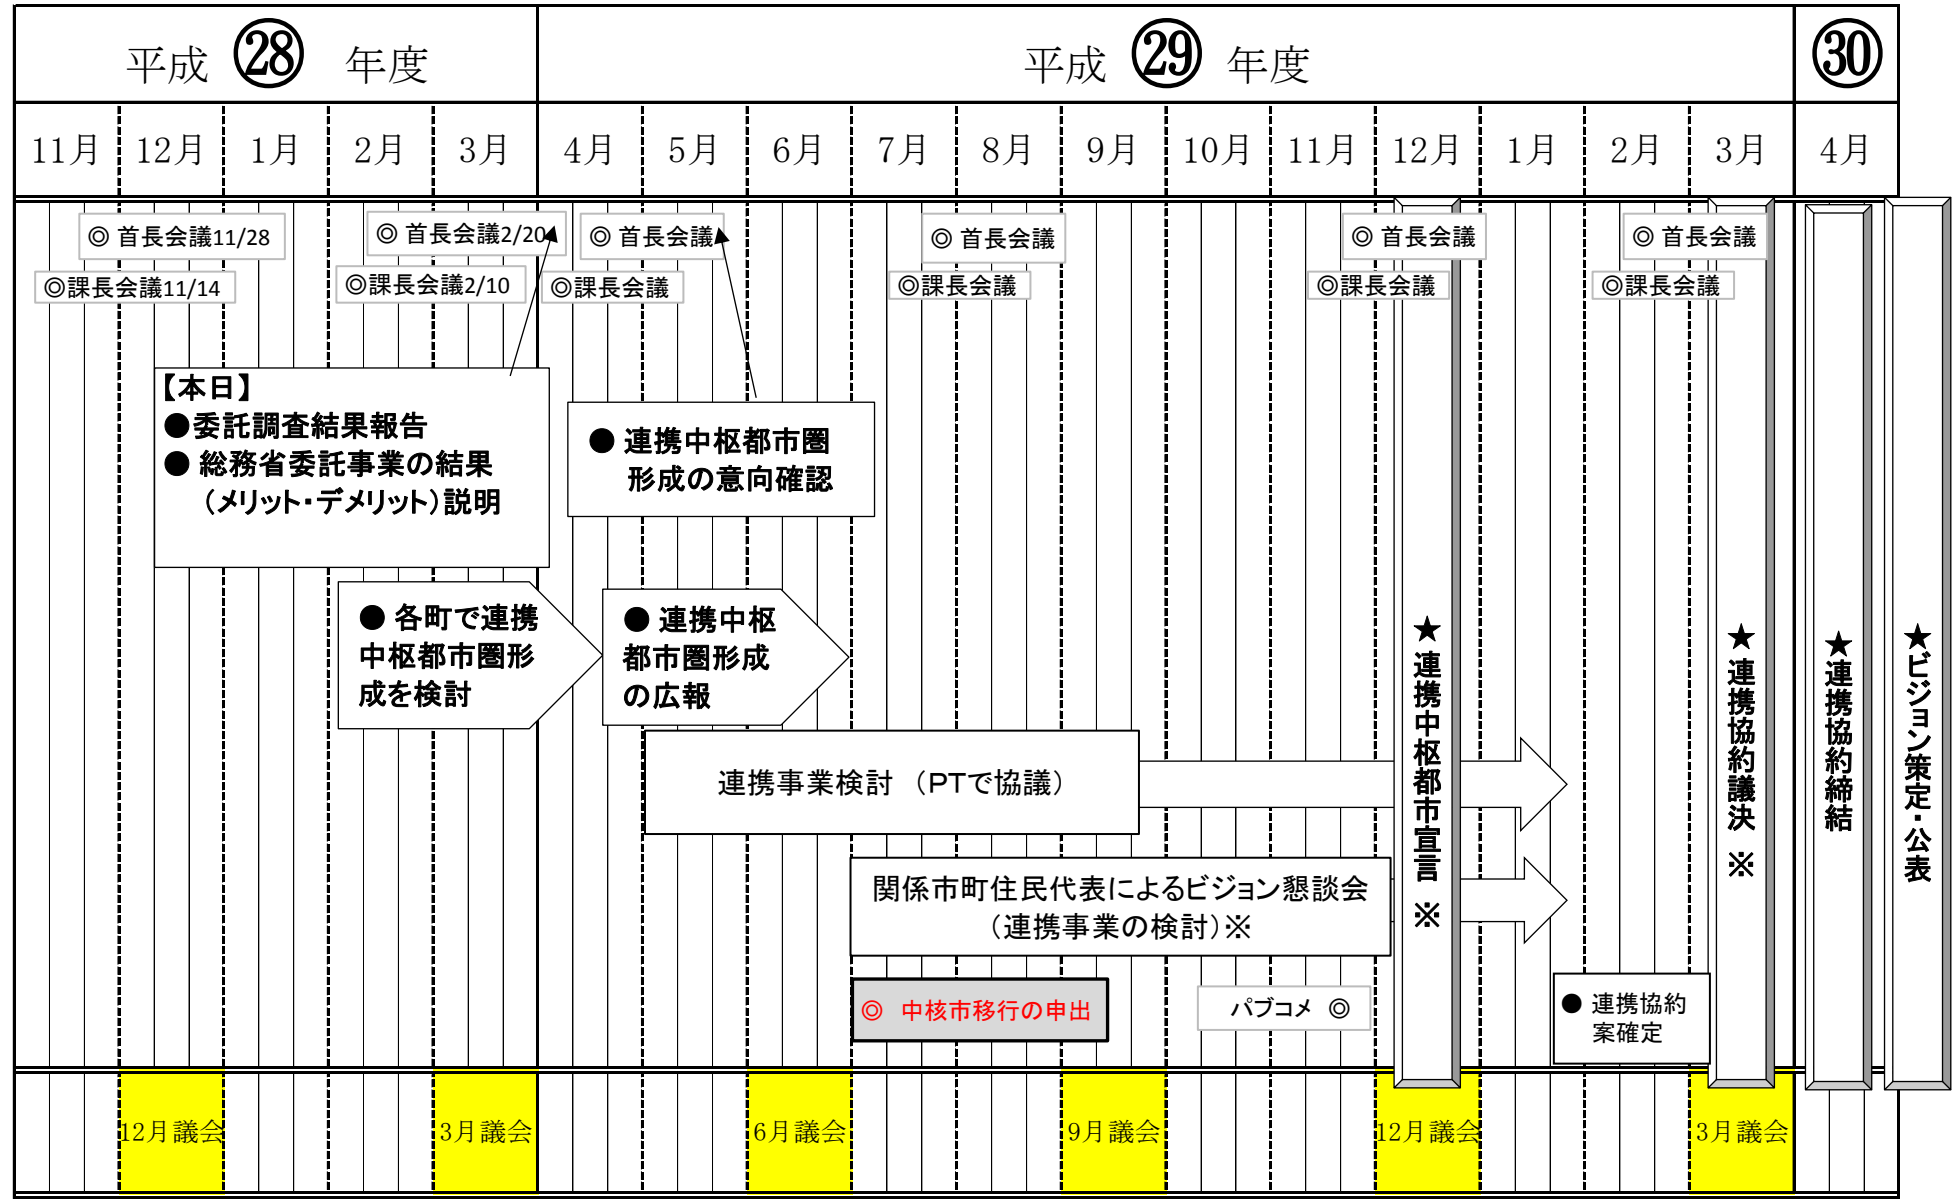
平成㉘年度

平成㉙年度

㉚

11月 12月 1月 2月 3月 4月 5月 6月 7月 8月 9月 10月 11月 12月 1月 2月 3月 4月

◎ 首長会議11/28

◎課長会議11/14

◎ 首長会議2/20

◎課長会議2/10

◎ 首長会議

◎課長会議

◎ 首長会議

◎課長会議

◎ 首長会議

◎課長会議

◎ 首長会議

◎課長会議

【本日】
●委託調査結果報告
● 総務省委託事業の結果（メリット・デメリット）説明

● 連携中枢都市圏形成の意向確認

● 各町で連携中枢都市圏形成を検討

● 連携中枢都市圏形成の広報

連携事業検討 （PTで協議）

関係市町住民代表によるビジョン懇談会（連携事業の検討）※

◎ 中核市移行の申出

パブコメ ◎

★連携中枢都市宣言 ※

● 連携協約案確定

★連携協約議決 ※

★連携協約締結

★ビジョン策定・公表

12月議会

3月議会

6月議会

9月議会

12月議会

3月議会